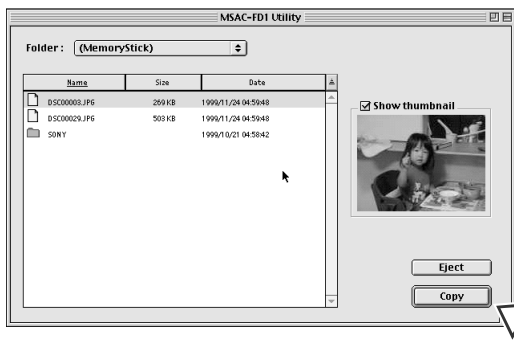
MSAC-FD1 Utility

Folder : (MemoryStick)

| Name | Size | Date |
|---|---|---|
| DSC00003.JPG | 269 KB | 1999/11/24 04:59:48 |
| DSC00029.JPG | 503 KB | 1999/11/24 04:59:48 |
| SONY | | 1999/10/21 04:58:42 |

Show thumbnail

Eject

Copy